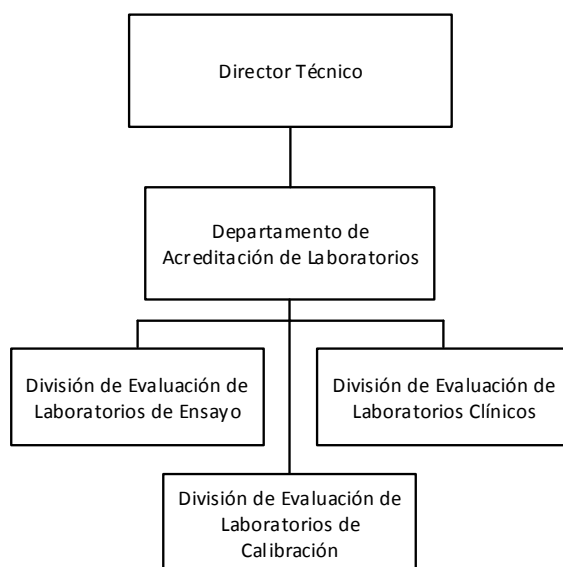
Director Técnico

Departamento de Acreditación de Laboratorios

División de Evaluación de Laboratorios de Ensayo

División de Evaluación de Laboratorios Clínicos

División de Evaluación de Laboratorios de Calibración